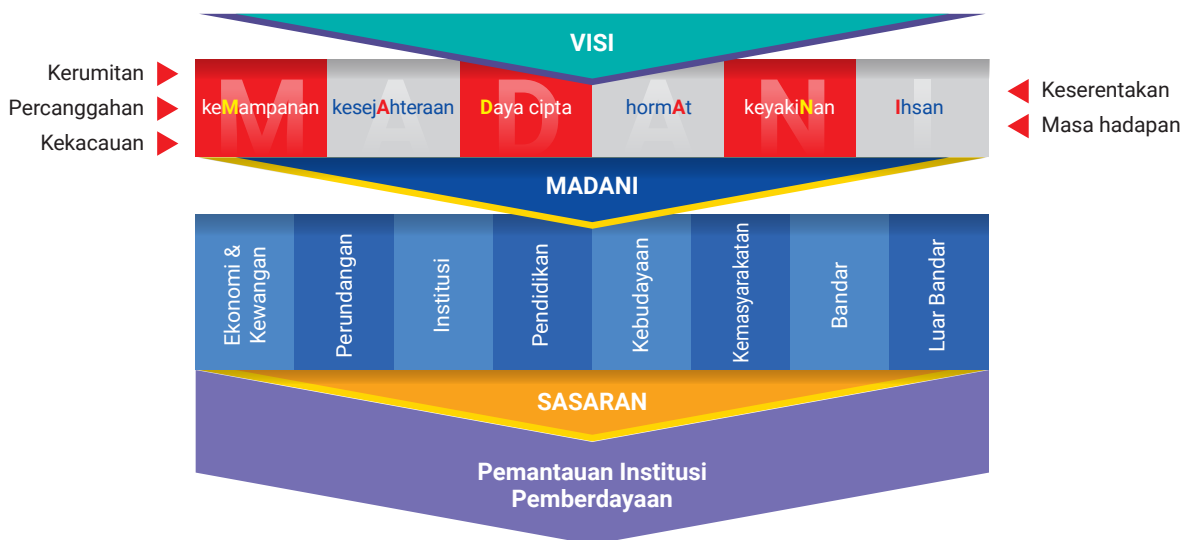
VISI

Kerumitan
Percanggahan
Kekacauan

M A D A N I

keMampanan
kesejAhteraan
Daya cipta
hormAt
keyakiNan
Ihsan

Keserentakan
Masa hadapan

MADANI

Ekonomi & Kewangan
Perundangan
Institusi
Pendidikan
Kebudayaan
Kemasyarakatan
Bandar
Luar Bandar

SASARAN

Pemantauan Institusi Pemberdayaan